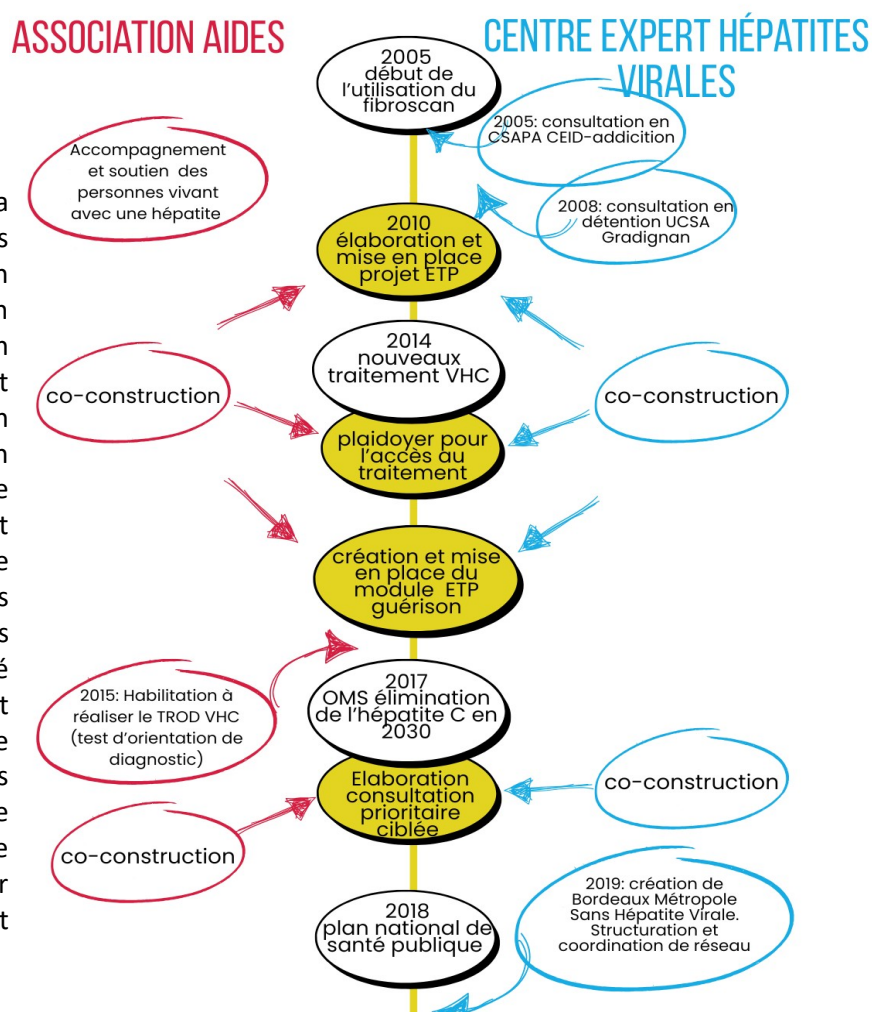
ASSOCIATION AIDES

CENTRE EXPERT HÉPATITES VIRALES

2005 début de l'utilisation du fibroscan

2005: consultation en CSAPA CEID-addiction

Accompagnement et soutien des personnes vivant avec une hépatite

2008: consultation en détention UCSA Gradignan

2010 élaboration et mise en place projet ETP

2014 nouveaux traitement VHC

co-construction

co-construction

plaidoyer pour l'accès au traitement

création et mise en place du module ETP guérison

2015: Habilitation à réaliser le TROD VHC (test d'orientation de diagnostic)

2017 OMS élimination de l'hépatite C en 2030

Elaboration consultation prioritaire ciblée

co-construction

co-construction

2018 plan national de santé publique

2019: création de Bordeaux Métropole Sans Hépatite Virale. Structuration et coordination de réseau